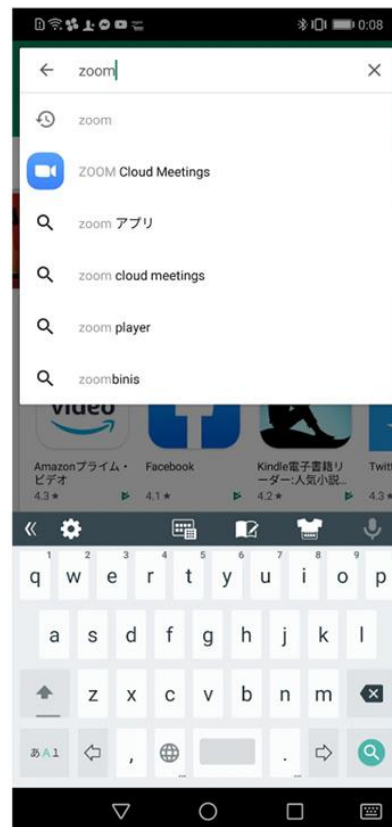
0:08

zoom

zoom

ZOOM Cloud Meetings

zoom アプリ

zoom cloud meetings

zoom player

zoombinis

video

Amazonプライム・ビデオ
4.3★

Facebook
4.1★

Kindle電子書籍リーダー:人気小説...
4.2★

Twit
4.3★

1 2 3 4 5 6 7 8 9 0
q w e r t y u i o p
a s d f g h j k l
z x c v b n m
あA1 ,  .